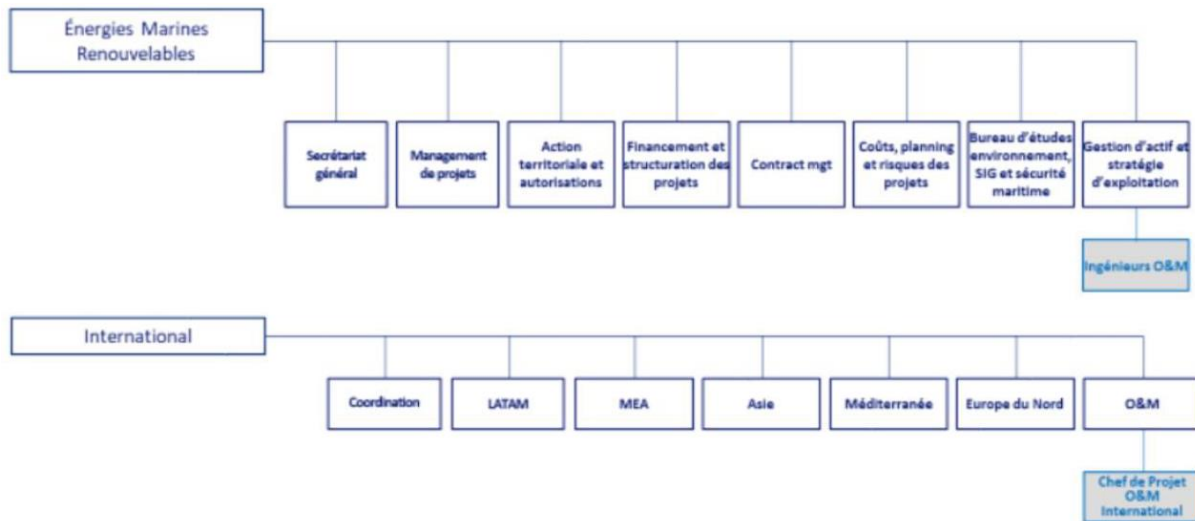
Énergies Marines Renouvelables

Secrétariat général

Management de projets

Action territoriale et autorisations

Financement et structuration des projets

Contract mgt

Coûts, planning et risques des projets

Bureau d'études environnement, SIG et sécurité maritime

Gestion d'actif et stratégie d'exploitation

Ingénieurs O&M

International

Coordination

LATAM

MEA

Asie

Méditerranée

Europe du Nord

O&M

Chef de Projet O&M International